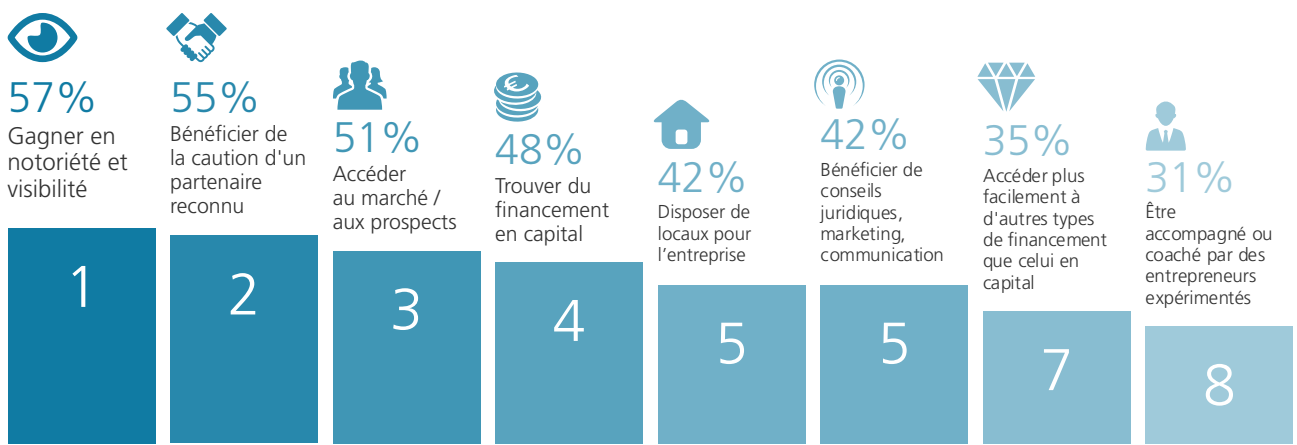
57%
Gagner en notoriété et visibilité

1

55%
Bénéficier de la caution d'un partenaire reconnu

2

51%
Accéder au marché / aux prospects

3

48%
Trouver du financement en capital

4

42%
Disposer de locaux pour l'entreprise

5

42%
Bénéficier de conseils juridiques, marketing, communication

5

35%
Accéder plus facilement à d'autres types de financement que celui en capital

7

31%
Être accompagné ou coaché par des entrepreneurs expérimentés

8